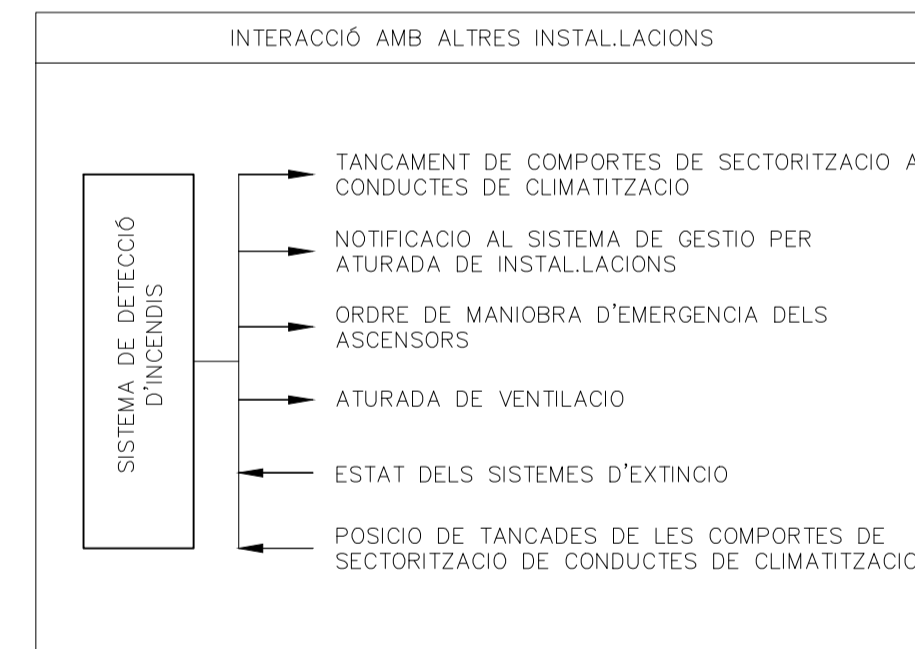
INTERACCIÓ AMB ALTRES INSTAL.LACIONS

SISTEMA DE DETECCIÓ D'INCENDIS

TANCAMENT DE COMPORTES DE SECTORITZACIO A
CONDUCTES DE CLIMATITZACIO

NOTIFICACIO AL SISTEMA DE GESTIO PER
ATURADA DE INSTAL.LACIONS

ORDRE DE MANIOBRA D'EMERGENCIA DELS
ASCENSORS

ATURADA DE VENTILACIO

ESTAT DELS SISTEMES D'EXTINCIO

POSICIO DE TANCADES DE LES COMPORTES DE
SECTORITZACIO DE CONDUCTES DE CLIMATITZACIO